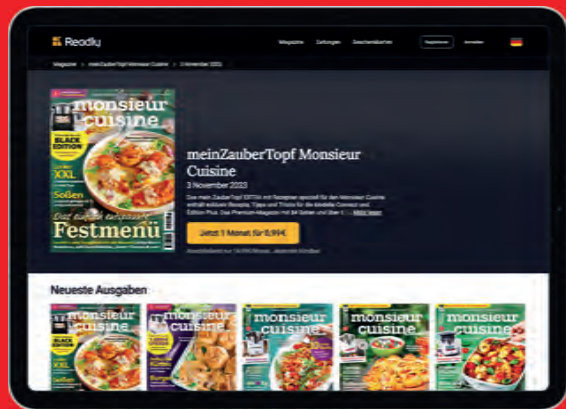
Readly

Magazine Zeitungen Geschenkkarten Registrieren Anmelden

Magazine > meinZauberTopf Monsieur Cuisine > 3 November 2023

monsieur cuisine

BLACK EDITION

XXL

Soßen

Festmenü

meinZauberTopf Monsieur Cuisine

3 November 2023

Das mein ZauberTopf EXTRA mit Rezepten speziell für den Monsieur Cuisine enthält exklusiv Rezepte, Tipps und Tricks für die Modelle Connect und Edition Plus. Das Premium-Magazin mit 84 Seiten und über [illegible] Mehr lesen

Jetzt 1 Monat für 0,99€

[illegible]

Neueste Ausgaben

monsieur cuisine

BLACK

monsieur cuisine

monsieur cuisine

monsieur cuisine

monsieur cuisine